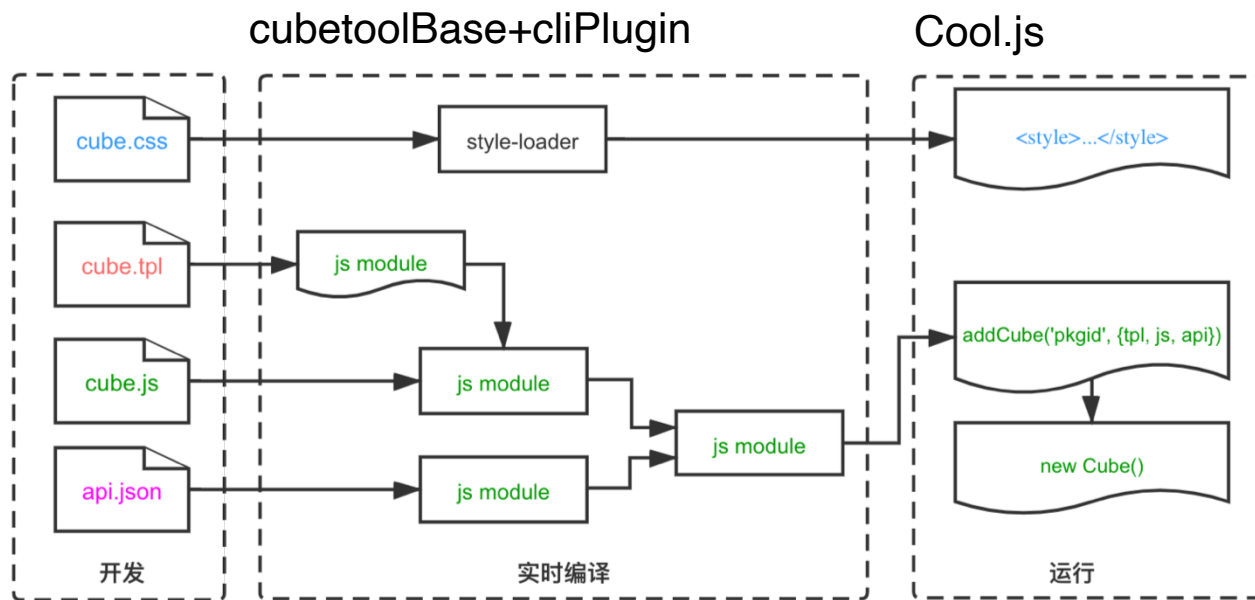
cubetoolBase+cliPlugin

Cool.js

cube.css

style-loader

<style>...</style>

cube.tpl

js module

cube.js

js module

addCube('pkgid', {tpl, js, api})

js module

new Cube()

api.json

js module

开发

实时编译

运行